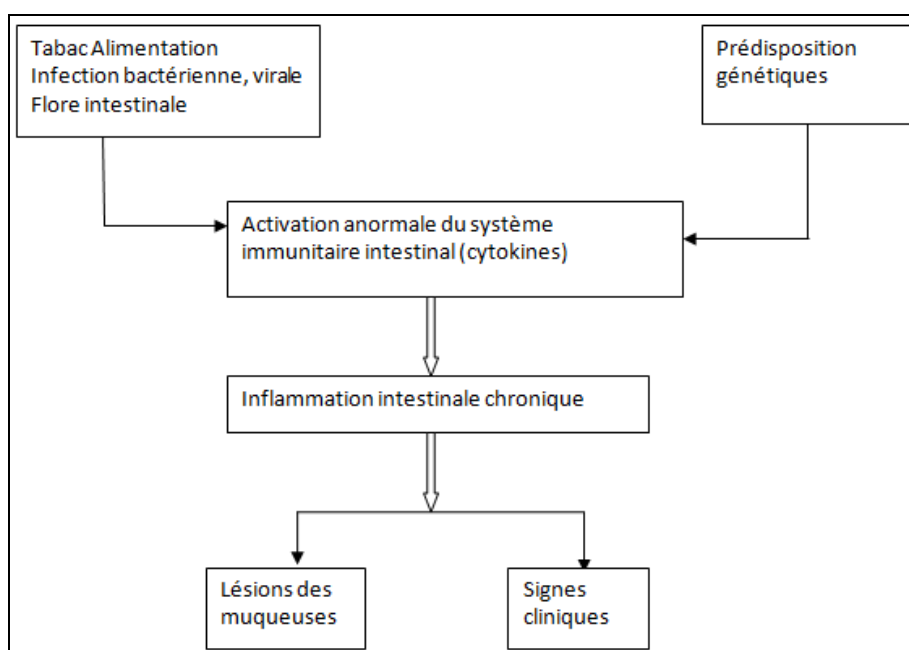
Tabac Alimentation
Infection bactérienne, virale
Flore intestinale

Prédisposition génétiques

Activation anormale du système immunitaire intestinal (cytokines)

Inflammation intestinale chronique

Lésions des muqueuses

Signes cliniques